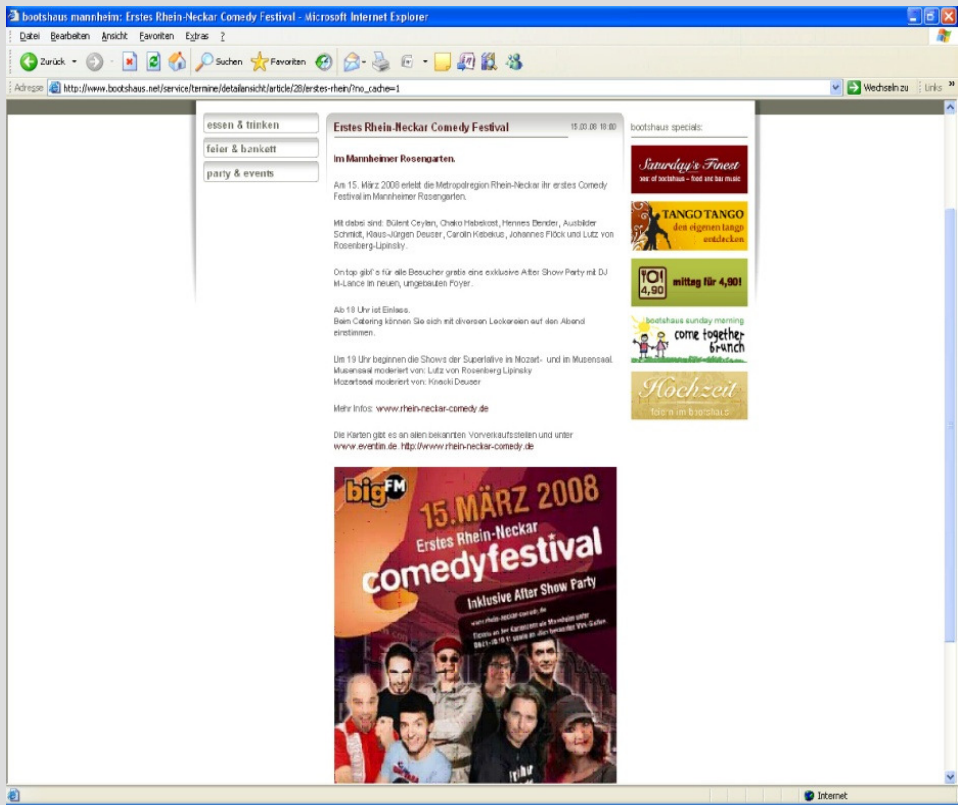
bootshaus mannheim: Erstes Rhein-Neckar Comedy Festival - Microsoft Internet Explorer

Datei Bearbeiten Ansicht Favoriten Extras ?

Zurück Suchen Favoriten

Adresse http://www.bootshaus.net/service/termine/detailansicht/article/28/erstes-rhein/?no_cache=1 Wechseln zu Links

essen & trinken
feier & bankett
party & events

Erstes Rhein-Neckar Comedy Festival 15.03.08 10:00

im Mannheimer Rosengarten.

Am 15. März 2008 erlebt die Metropolregion Rhein-Neckar ihr erstes Comedy Festival im Mannheimer Rosengarten.

Mit dabei sind: Bülent Ceylan, Chako Habekost, Hennes Bender, Ausbilder Schmidt, Klaus-Jürgen Deuser, Carolin Kebekus, Johannes Flöck und Lutz von Rosenberg-Lipinsky.

On top gibt's für alle Besucher gratis eine exklusive After Show Party mit DJ M-Lance im neuen, umgebauten Foyer.

Ab 18 Uhr ist Einlass.
Beim Catering können Sie sich mit diversen Leckereien auf den Abend einstimmen.

Um 19 Uhr beginnen die Shows der Superlative im Mozart- und im Musensaal.
Musensaal moderiert von: Lutz von Rosenberg Lipinsky
Mozartsaal moderiert von: Knacki Deuser

Mehr Infos: www.rhein-neckar-comedy.de

Die Karten gibt es an allen bekannten Vorverkaufsstellen und unter www.eventim.de, http://www.rhein-neckar-comedy.de

bigFM
15.MÄRZ 2008
Erstes Rhein-Neckar
comedyfestival
Inklusive After Show Party
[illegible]

bootshaus specials:

Saturday's Finest
best of bootshaus - food and bar music

TANGO TANGO
den eigenen tango entdecken

4,90 mittag für 4,90!

bootshaus sunday morning
come together brunch

Hochzeit
feiern im bootshaus

Internet